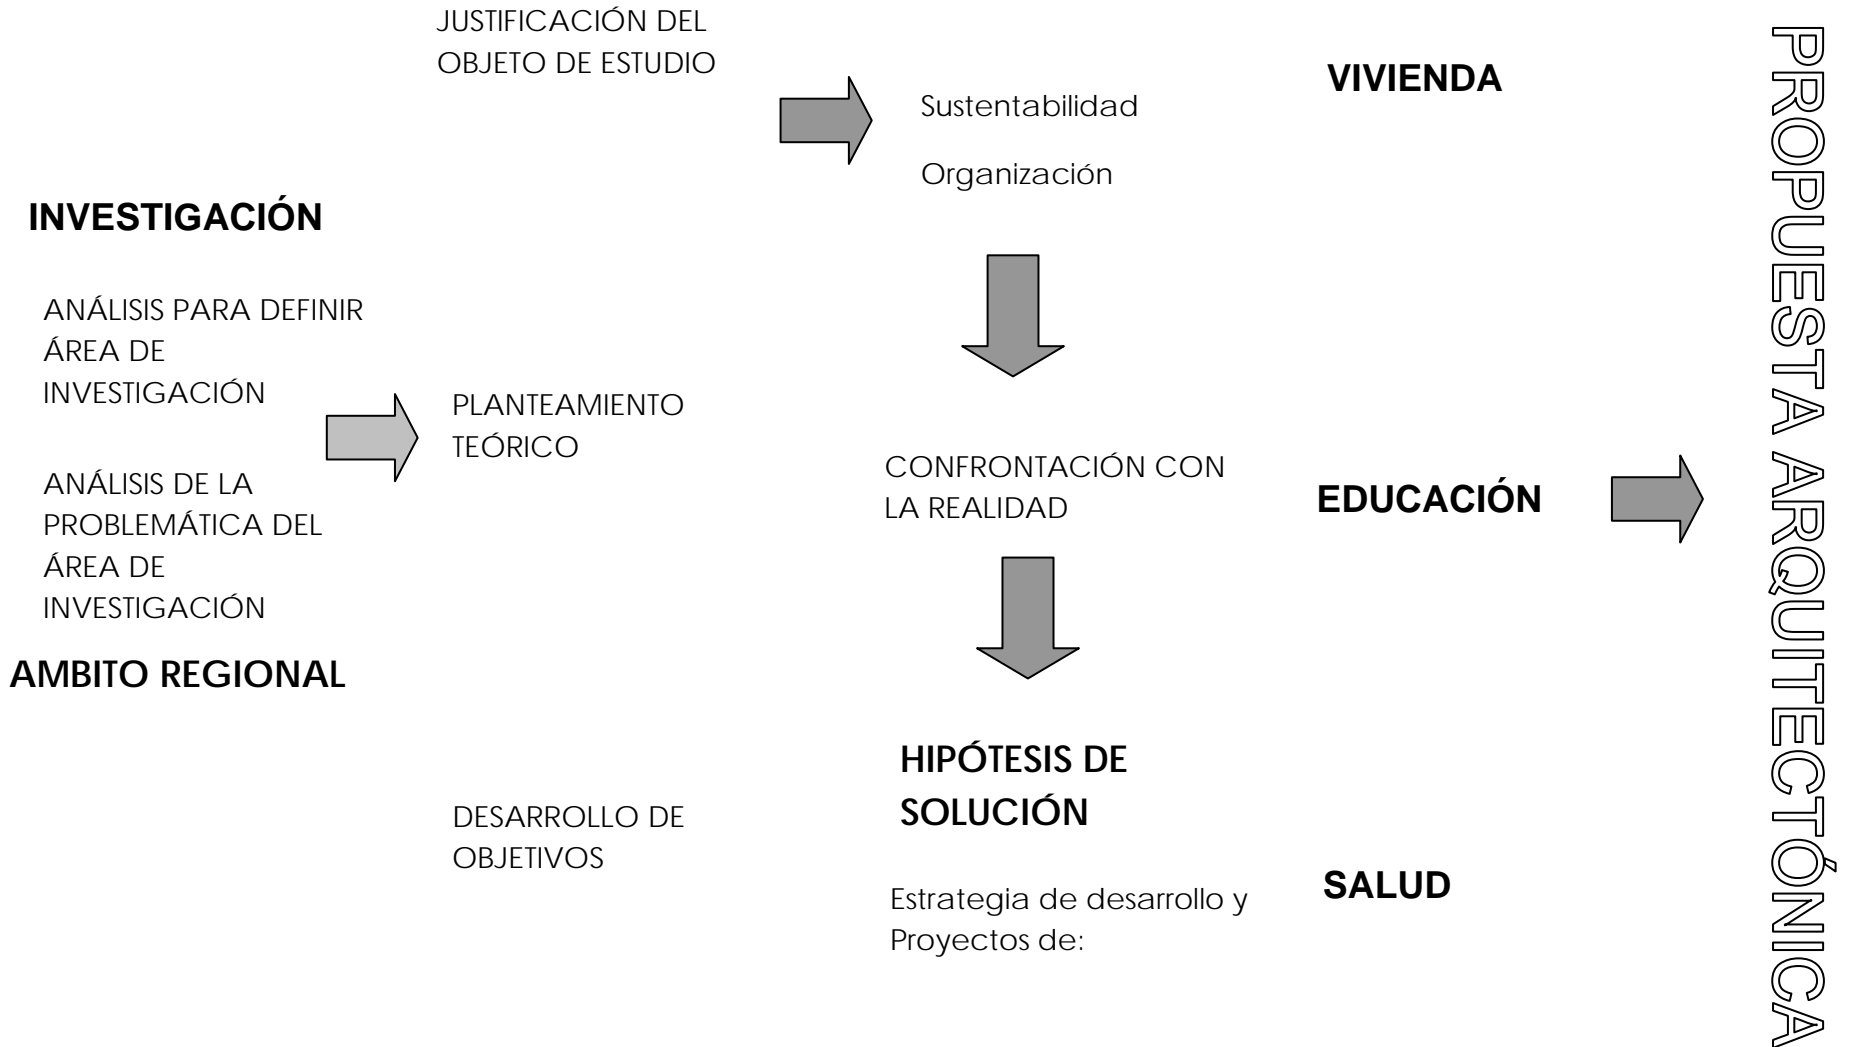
INVESTIGACIÓN

ANÁLISIS PARA DEFINIR ÁREA DE INVESTIGACIÓN

ANÁLISIS DE LA PROBLEMÁTICA DEL ÁREA DE INVESTIGACIÓN

AMBITO REGIONAL

JUSTIFICACIÓN DEL OBJETO DE ESTUDIO

PLANTEAMIENTO TEÓRICO

DESARROLLO DE OBJETIVOS

Sustentabilidad

Organización

CONFRONTACIÓN CON LA REALIDAD

HIPÓTESIS DE SOLUCIÓN

Estrategia de desarrollo y Proyectos de:

VIVIENDA

EDUCACIÓN

SALUD

PROPUESTA ARQUITECTÓNICA